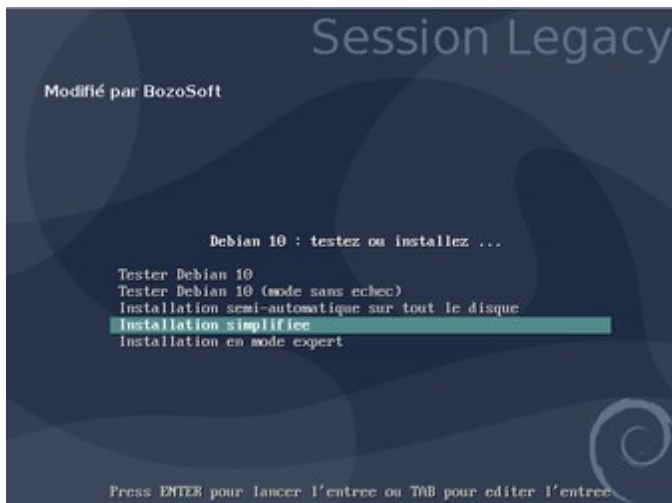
Session Legacy

Modifié par BozoSoft

Debian 10 : testez ou installez ...

Tester Debian 10
Tester Debian 10 (mode sans echec)
Installation semi-automatique sur tout le disque
Installation simplifiee
Installation en mode expert

Press ENTER pour lancer l'entree ou TAB pour editer l'entree